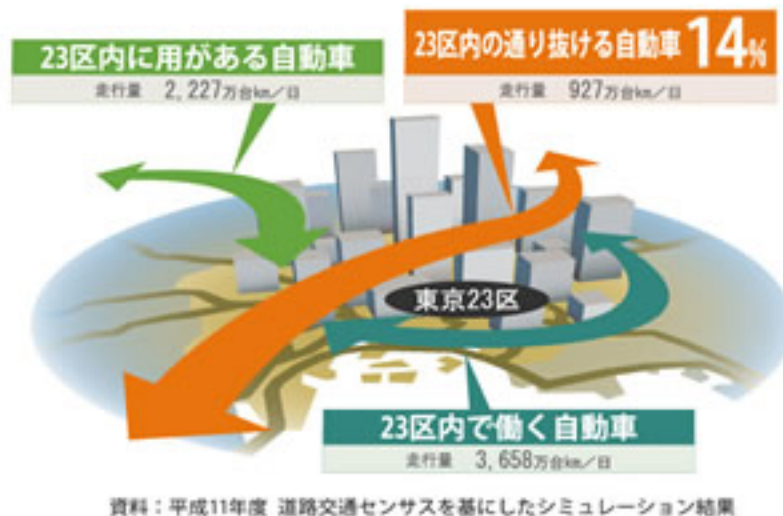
23区内に用がある自動車

走行量　2,227万台km／日

23区内の通り抜ける自動車 14%

走行量　927万台km／日

東京23区

23区内で働く自動車

走行量　3,658万台km／日

資料：平成11年度 道路交通センサスを基にしたシミュレーション結果